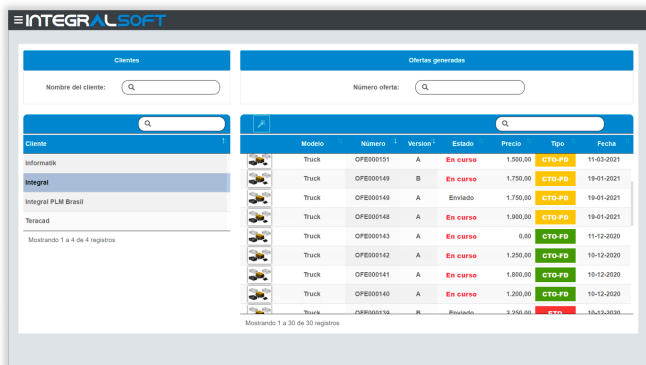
INTEGRALSOFT

Clientes

Nombre del cliente:

Ofertas generadas

Número oferta:

| Cliente |
|---|
| Informatik |
| Integral |
| Integral PLM Brasil |
| Teracad |

Mostrando 1 a 4 de 4 registros

| | Modelo | Número | Version | Estado | Precio | Tipo | Fecha |
|---|---|---|---|---|---|---|---|
| | Truck | OFE000151 | A | En curso | 1.500,00 | CTO-PD | 11-03-2021 |
| | Truck | OFE000149 | B | En curso | 1.750,00 | CTO-PD | 19-01-2021 |
| | Truck | OFE000149 | A | Enviado | 1.750,00 | CTO-PD | 19-01-2021 |
| | Truck | OFE000148 | A | En curso | 1.900,00 | CTO-PD | 19-01-2021 |
| | Truck | OFE000143 | A | En curso | 0,00 | CTO-FD | 11-12-2020 |
| | Truck | OFE000142 | A | En curso | 1.250,00 | CTO-FD | 10-12-2020 |
| | Truck | OFE000141 | A | En curso | 1.800,00 | CTO-FD | 10-12-2020 |
| | Truck | OFE000140 | A | En curso | 1.200,00 | CTO-FD | 10-12-2020 |
| | Truck | OFE000139 | B | Enviado | 3.250,00 | STO | 10-12-2020 |

Mostrando 1 a 30 de 30 registros